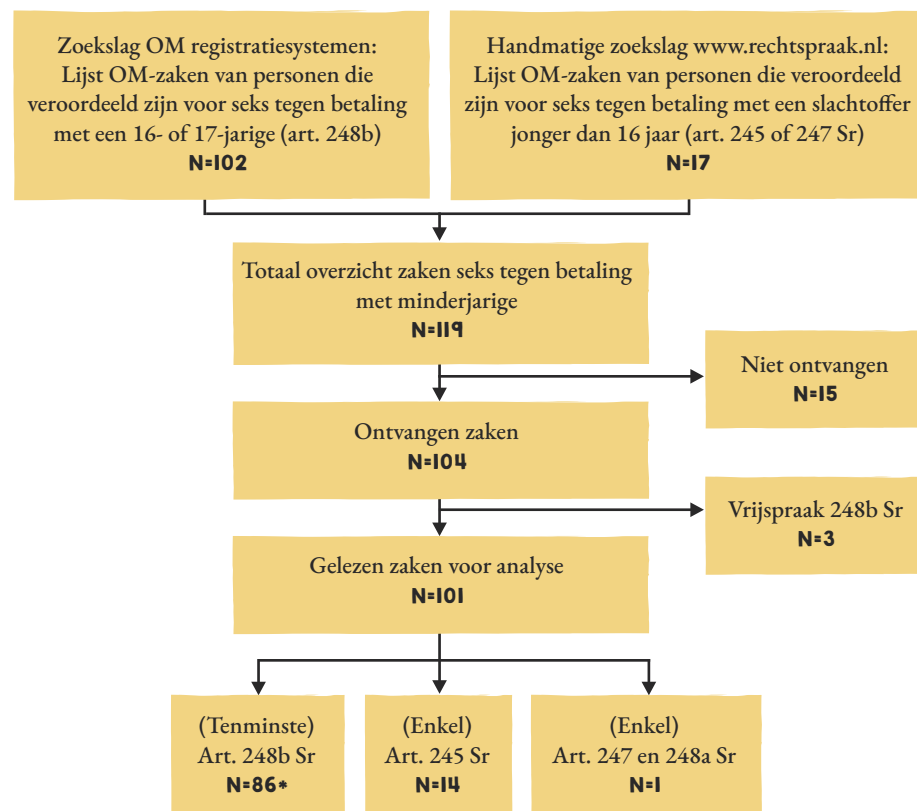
Zoekslag OM registratiesystemen: Lijst OM-zaken van personen die veroordeeld zijn voor seks tegen betaling met een 16- of 17-jarige (art. 248b)
N=102

Handmatige zoekslag www.rechtspraak.nl: Lijst OM-zaken van personen die veroordeeld zijn voor seks tegen betaling met een slachtoffer jonger dan 16 jaar (art. 245 of 247 Sr)
N=17

Totaal overzicht zaken seks tegen betaling met minderjarige
N=119

Niet ontvangen
N=15

Ontvangen zaken
N=104

Vrijspraak 248b Sr
N=3

Gelezen zaken voor analyse
N=101

(Tenminste)
Art. 248b Sr
N=86*

(Enkel)
Art. 245 Sr
N=14

(Enkel)
Art. 247 en 248a Sr
N=1